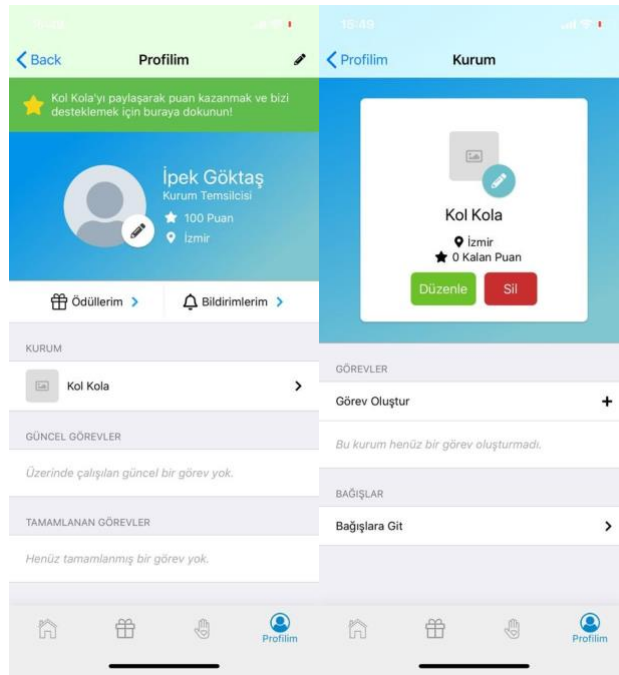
Back
Profilim

Kol Kola'yı paylaşarak puan kazanmak ve bizi desteklemek için buraya dokunun!

İpek Göktaş
Kurum Temsilcisi
100 Puan
İzmir

Ödüllerim
Bildirimlerim

KURUM
Kol Kola

GÜNCEL GÖREVLER
Üzerinde çalışılan güncel bir görev yok.

TAMAMLANAN GÖREVLER
Henüz tamamlanmış bir görev yok.

Profilim

15:49
Profilim
Kurum

Kol Kola
İzmir
0 Kalan Puan
Düzenle
Sil

GÖREVLER
Görev Oluştur
Bu kurum henüz bir görev oluşturmadı.

BAĞIŞLAR
Bağışlara Git

Profilim